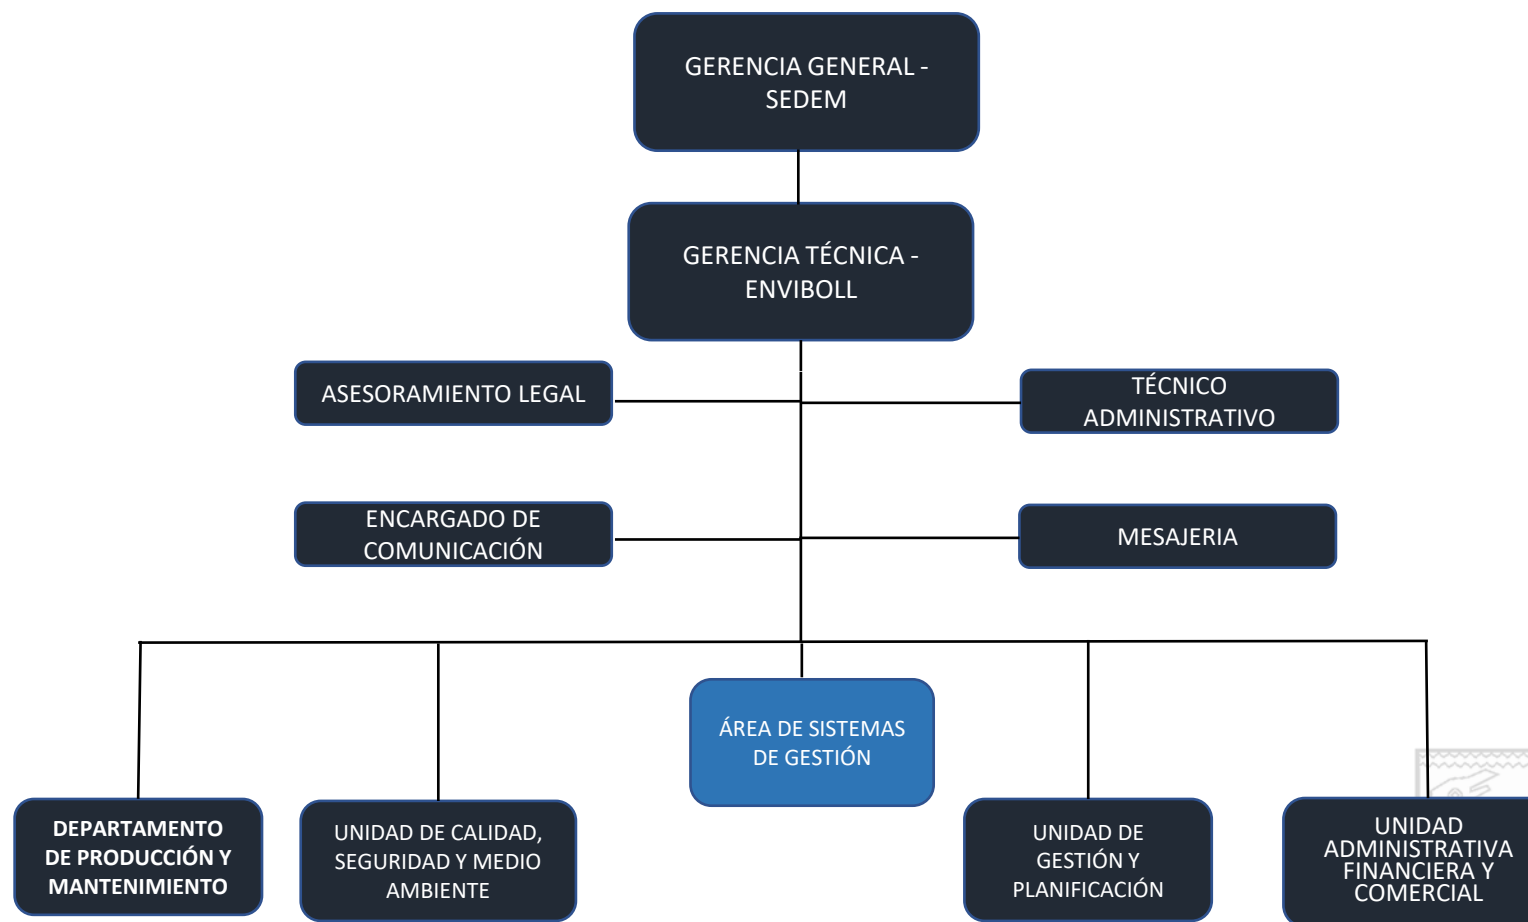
GERENCIA GENERAL - SEDEM

GERENCIA TÉCNICA - ENVIBOLL

ASESORAMIENTO LEGAL

TÉCNICO ADMINISTRATIVO

ENCARGADO DE COMUNICACIÓN

MESAJERIA

ÁREA DE SISTEMAS DE GESTIÓN

DEPARTAMENTO DE PRODUCCIÓN Y MANTENIMIENTO

UNIDAD DE CALIDAD, SEGURIDAD Y MEDIO AMBIENTE

UNIDAD DE GESTIÓN Y PLANIFICACIÓN

UNIDAD ADMINISTRATIVA FINANCIERA Y COMERCIAL